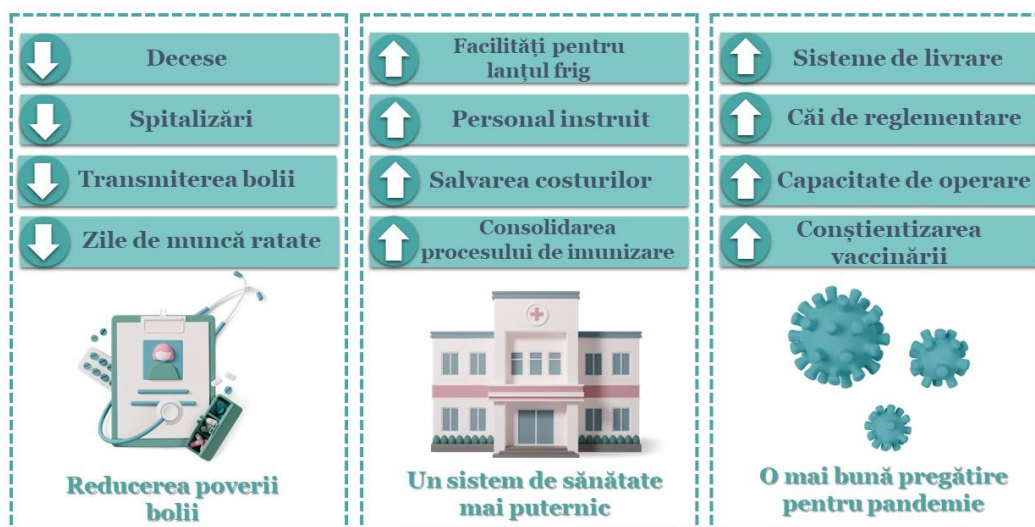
Decese

Spitalizări

Transmiterea bolii

Zile de muncă ratate

Reducerea poverii bolii

Facilități pentru lanțul frig

Personal instruit

Salvarea costurilor

Consolidarea procesului de imunizare

Un sistem de sănătate mai puternic

Sisteme de livrare

Căi de reglementare

Capacitate de operare

Conștientizarea vaccinării

O mai bună pregătire pentru pandemie